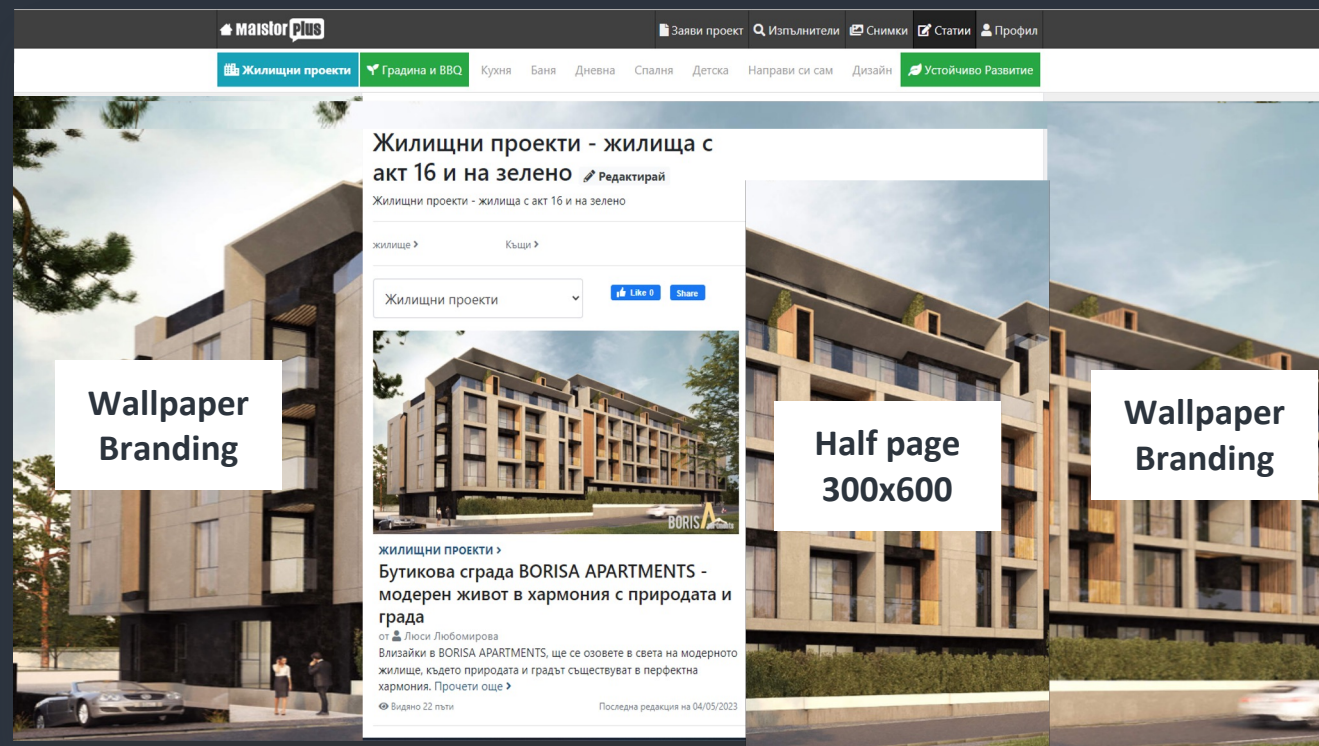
MaistorPlus

Заяви проект Изпълнители Снимки Статии Профил

Жилищни проекти Градина и BBQ Кухня Баня Дневна Спалня Детска Направи си сам Дизайн Устойчиво Развитие

Жилищни проекти - жилища с акт 16 и на зелено Редактирай

Жилищни проекти - жилища с акт 16 и на зелено

жилище › Къщи ›

Жилищни проекти

Like 0 Share

BORISA

ЖИЛИЩНИ ПРОЕКТИ ›

Бутикова сграда BORISA APARTMENTS - модерен живот в хармония с природата и града

от Люси Любомирова

Влизайки в BORISA APARTMENTS, ще се озовете в света на модерното жилище, където природата и градът съществуват в перфектна хармония. Прочети още ›

Видяно 22 пъти

Последна редакция на 04/05/2023

Wallpaper Branding

Half page 300x600

Wallpaper Branding